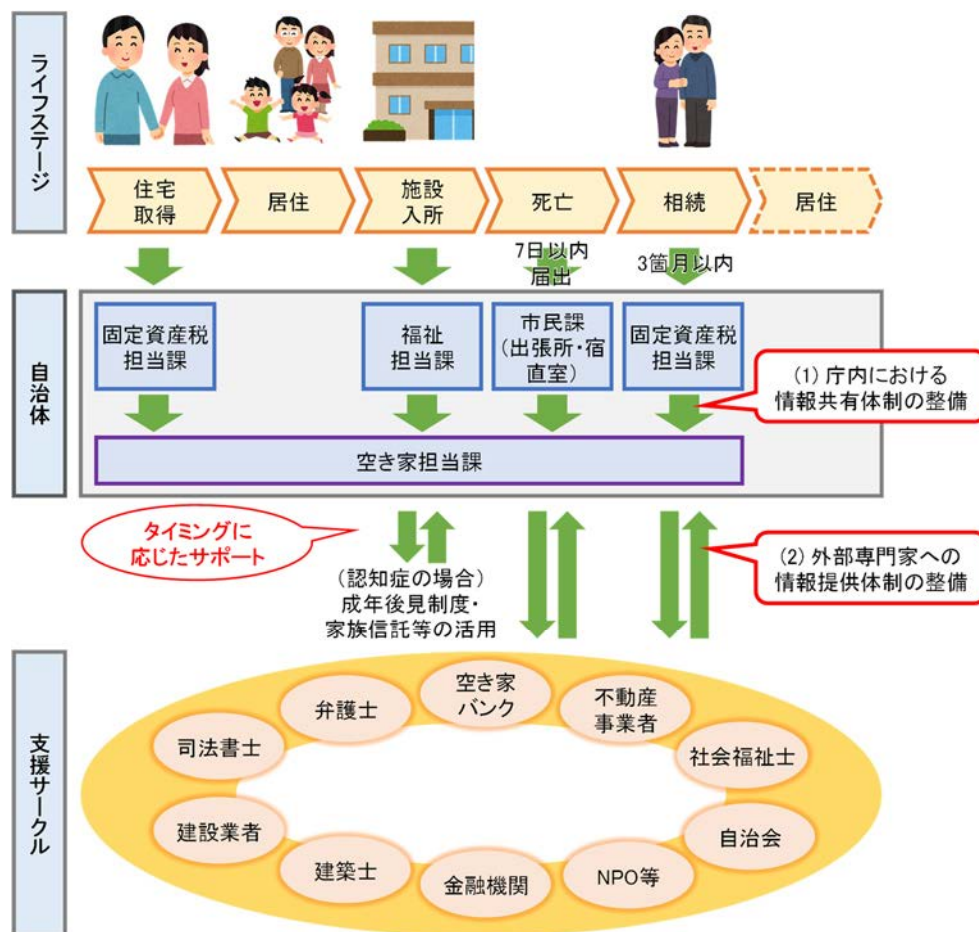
ライフステージ

住宅取得
居住
施設入所
死亡
相続
居住

7日以内届出
3箇月以内

自治体

固定資産税担当課
福祉担当課
市民課（出張所・宿直室）
固定資産税担当課

(1) 庁内における情報共有体制の整備

空き家担当課

タイミングに応じたサポート

（認知症の場合）成年後見制度・家族信託等の活用

(2) 外部専門家への情報提供体制の整備

支援サークル

空き家バンク
弁護士
不動産事業者
司法書士
社会福祉士
建設業者
自治会
建築士
金融機関
NPO等